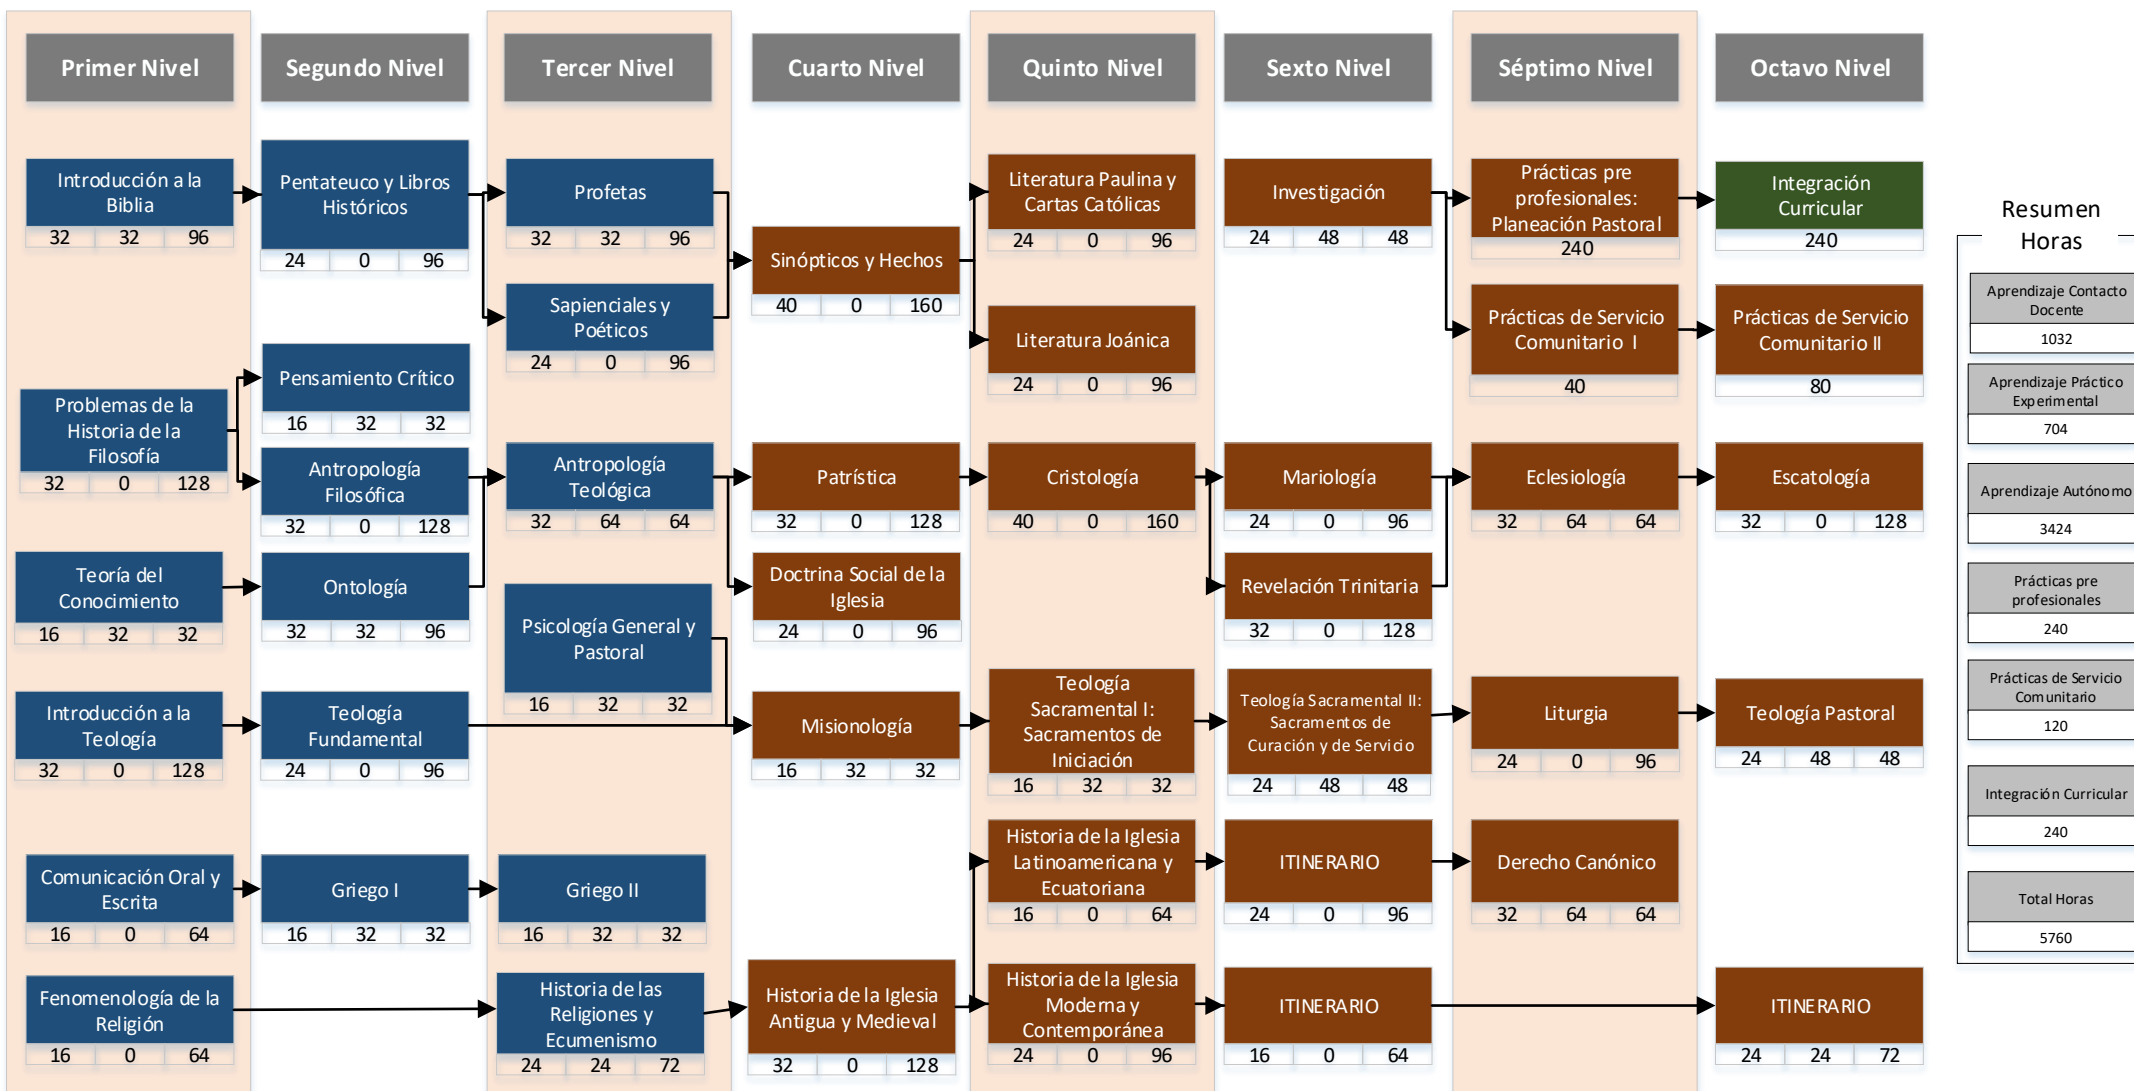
Primer Nivel

Introducción a la Biblia
32 32 96

Problemas de la Historia de la Filosofía
32 0 128

Teoría del Conocimiento
16 32 32

Introducción a la Teología
32 0 128

Comunicación Oral y Escrita
16 0 64

Fenomenología de la Religión
16 0 64

Segundo Nivel

Pentateuco y Libros Históricos
24 0 96

Pensamiento Crítico
16 32 32

Antropología Filosófica
32 0 128

Ontología
32 32 96

Teología Fundamental
24 0 96

Griego I
16 32 32

Tercer Nivel

Profetas
32 32 96

Sapienciales y Poéticos
24 0 96

Antropología Teológica
32 64 64

Psicología General y Pastoral
16 32 32

Griego II
16 32 32

Historia de las Religiones y Ecumenismo
24 24 72

Cuarto Nivel

Sinópticos y Hechos
40 0 160

Patrística
32 0 128

Doctrina Social de la Iglesia
24 0 96

Misionología
16 32 32

Historia de la Iglesia Antigua y Medieval
32 0 128

Quinto Nivel

Literatura Paulina y Cartas Católicas
24 0 96

Literatura Joánica
24 0 96

Cristología
40 0 160

Teología Sacramental I: Sacramentos de Iniciación
16 32 32

Historia de la Iglesia Latinoamericana y Ecuatoriana
16 0 64

Historia de la Iglesia Moderna y Contemporánea
24 0 96

Sexto Nivel

Investigación
24 48 48

Mariología
24 0 96

Revelación Trinitaria
32 0 128

Teología Sacramental II: Sacramentos de Curación y de Servicio
24 48 48

ITINERARIO
24 0 96

ITINERARIO
16 0 64

Séptimo Nivel

Prácticas pre profesionales: Planeación Pastoral
240

Prácticas de Servicio Comunitario I
40

Eclesiología
32 64 64

Liturgia
24 0 96

Derecho Canónico
32 64 64

Octavo Nivel

Integración Curricular
240

Prácticas de Servicio Comunitario II
80

Escatología
32 0 128

Teología Pastoral
24 48 48

ITINERARIO
24 24 72

Resumen Horas

| Aprendizaje Contacto Docente |
|---|
| 1032 |
| Aprendizaje Práctico Experimental |
| 704 |
| Aprendizaje Autónomo |
| 3424 |
| Prácticas pre profesionales |
| 240 |
| Prácticas de Servicio Comunitario |
| 120 |
| Integración Curricular |
| 240 |
| Total Horas |
| 5760 |